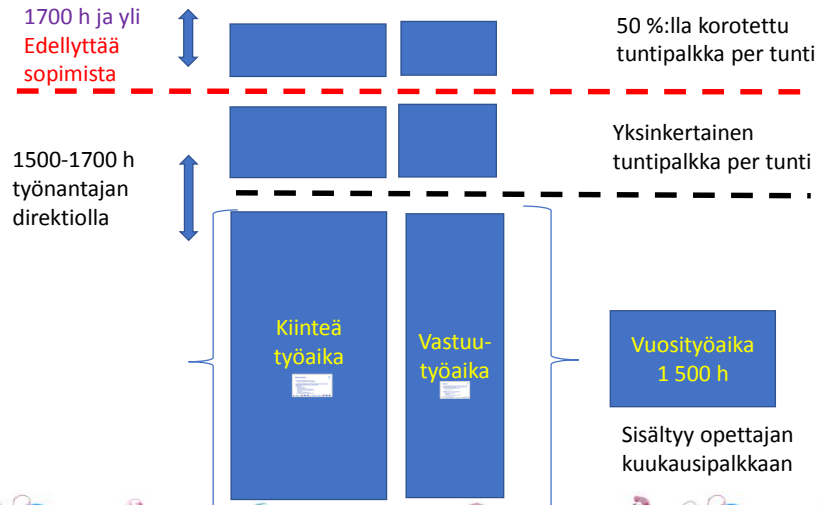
1700 h ja yli
Edellyttää sopimista

50 %:lla korotettu tuntipalkka per tunti

Yksinkertainen tuntipalkka per tunti

1500-1700 h työnantajan direktiolla

Kiinteä työaika

Vastuu-työaika

Vuosityöaika 1 500 h

Sisältyy opettajan kuukausipalkkaan